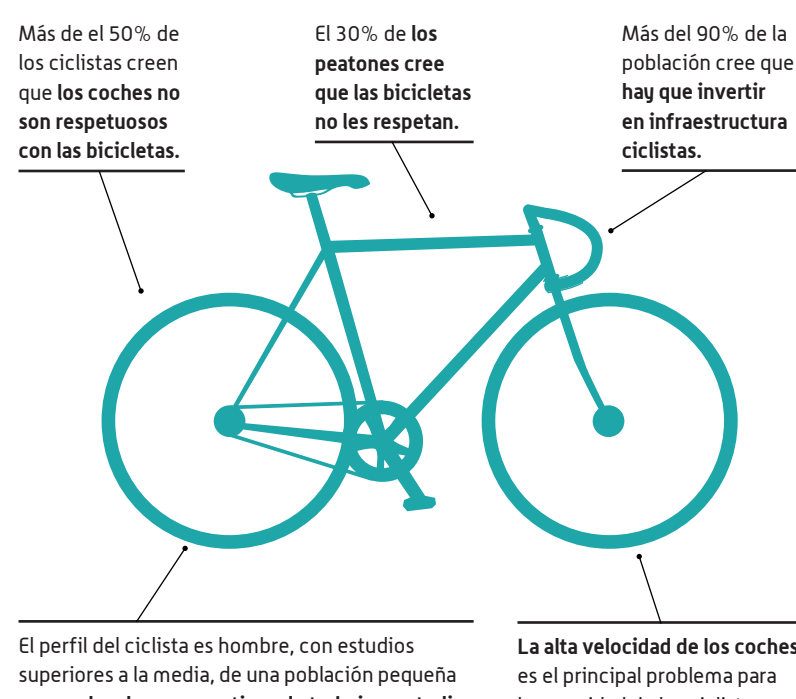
Más de el 50% de los ciclistas creen que **los coches no son respetuosos con las bicicletas.**

El 30% de **los peatones cree que las bicicletas no les respetan.**

Más del 90% de la población cree que **hay que invertir en infraestructura ciclistas.**

El perfil del ciclista es hombre, con estudios superiores a la media, de una población pequeña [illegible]

**La alta velocidad de los coches** es el principal problema para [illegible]